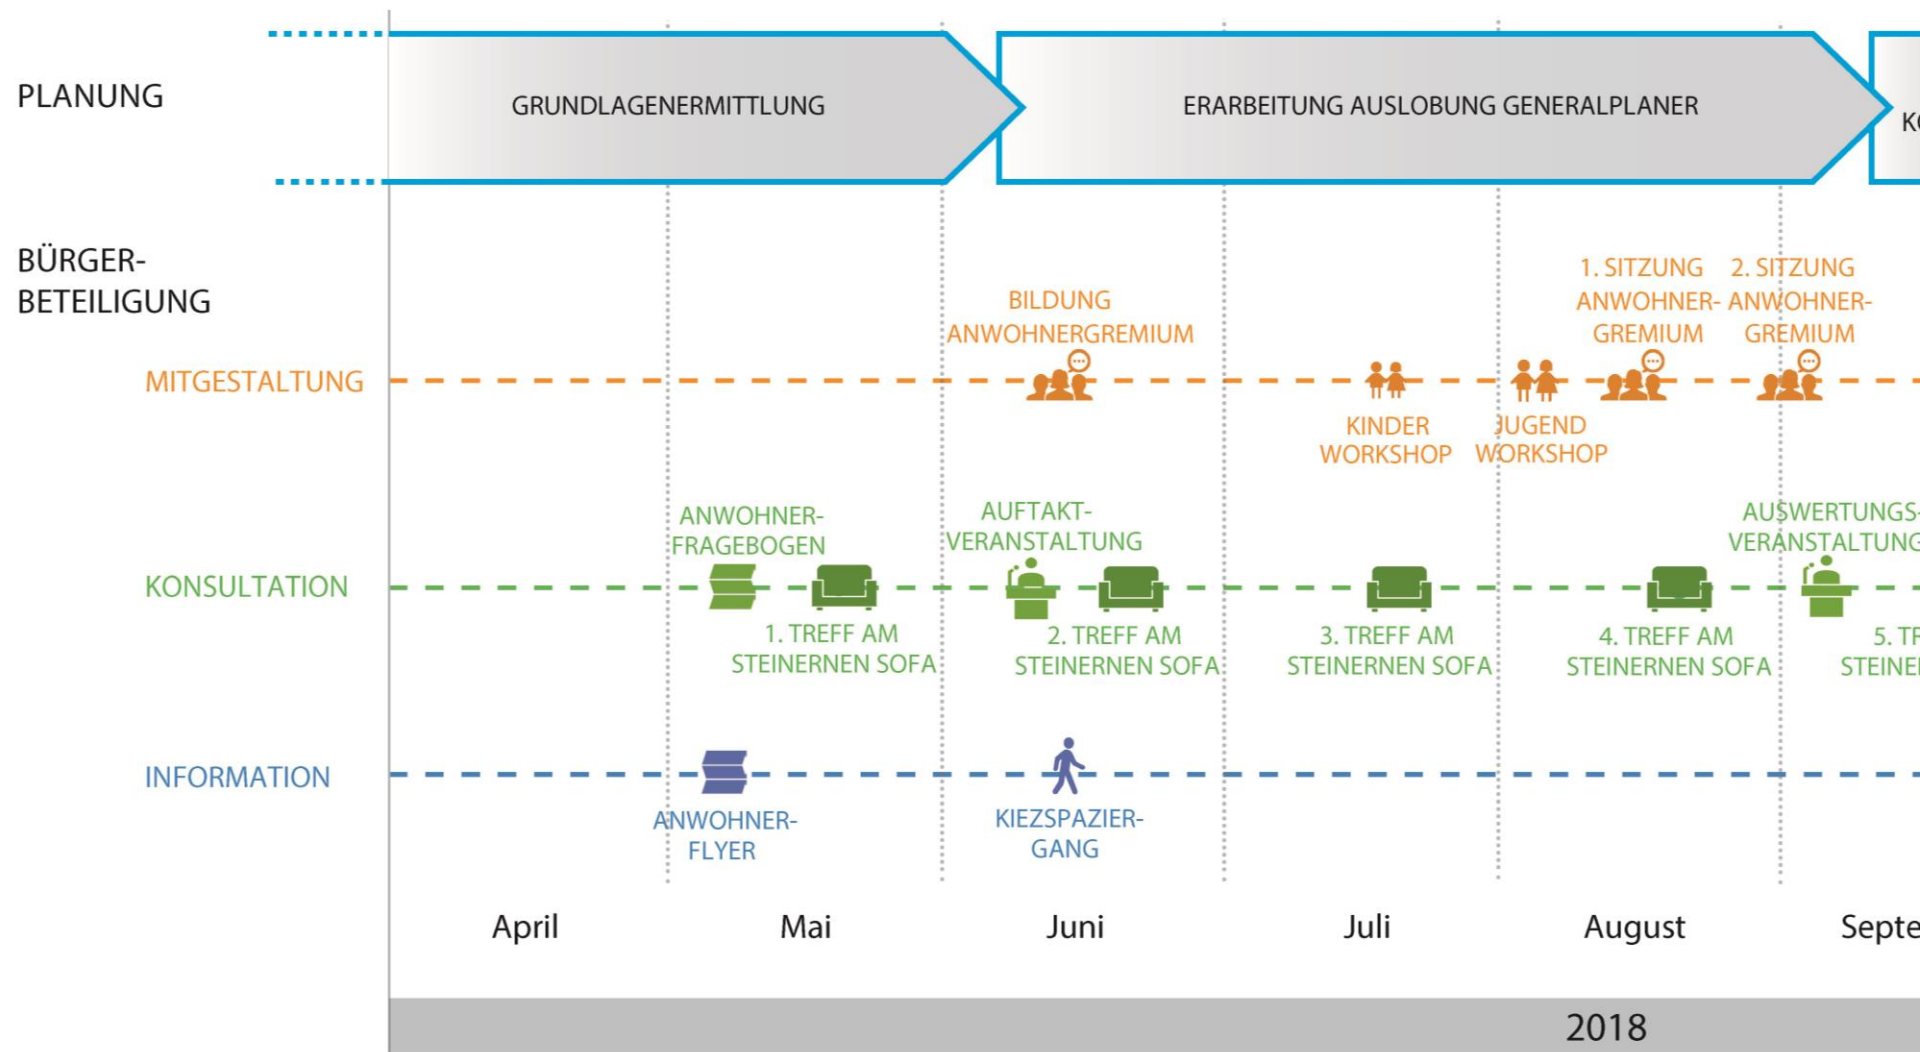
PLANUNG

GRUNDLAGENERMITTLUNG

ERARBEITUNG AUSLOBUNG GENERALPLANER

KO

BÜRGER-BETEILIGUNG

MITGESTALTUNG

BILDUNG ANWOHNERGREMIUM

KINDER WORKSHOP

JUGEND WORKSHOP

1. SITZUNG ANWOHNER-GREMIUM

2. SITZUNG ANWOHNER-GREMIUM

KONSULTATION

ANWOHNER-FRAGEBOGEN

1. TREFF AM STEINERNEN SOFA

AUFTAKT-VERANSTALTUNG

2. TREFF AM STEINERNEN SOFA

3. TREFF AM STEINERNEN SOFA

4. TREFF AM STEINERNEN SOFA

AUSWERTUNGS-VERANSTALTUNG

5. TR STEINE

INFORMATION

ANWOHNER-FLYER

KIEZSPAZIER-GANG

April

Mai

Juni

Juli

August

Septe

2018